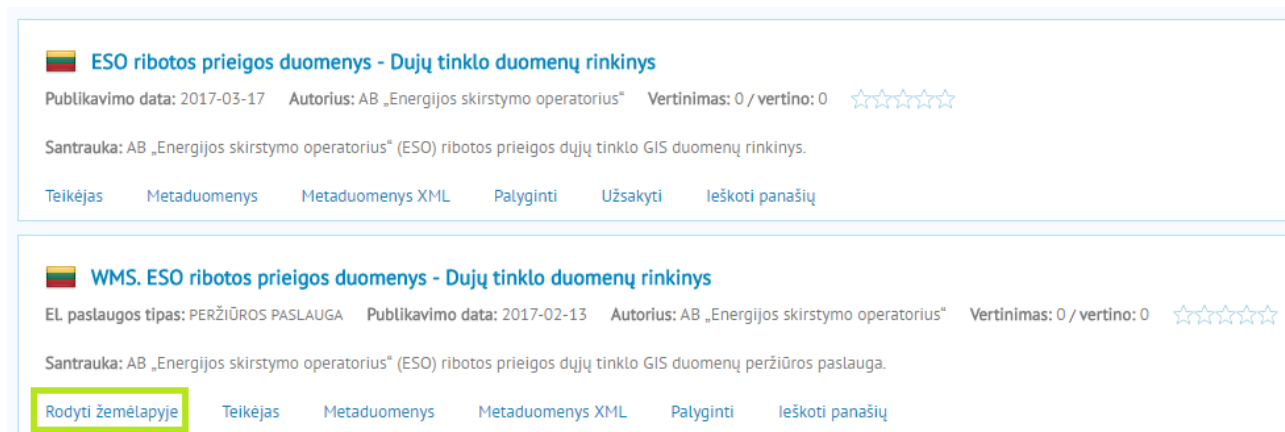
ESO ribotos prieigos duomenys - Dujų tinklo duomenų rinkinys

Publikavimo data: 2017-03-17 Autorius: AB „Energijos skirstymo operatorius“ Vertinimas: 0 / vertino: 0

Santrauka: AB „Energijos skirstymo operatorius“ (ESO) ribotos prieigos dujų tinklo GIS duomenų rinkinys.

Teikėjas Metaduomenys Metaduomenys XML Palyginti Užsakyti Ieškoti panašių

WMS. ESO ribotos prieigos duomenys - Dujų tinklo duomenų rinkinys

EL paslaugos tipas: PERŽIŪROS PASLAUGA Publikavimo data: 2017-02-13 Autorius: AB „Energijos skirstymo operatorius“ Vertinimas: 0 / vertino: 0

Santrauka: AB „Energijos skirstymo operatorius“ (ESO) ribotos prieigos dujų tinklo GIS duomenų peržiūros paslauga.

Rodyti žemėlapyje Teikėjas Metaduomenys Metaduomenys XML Palyginti Ieškoti panašių